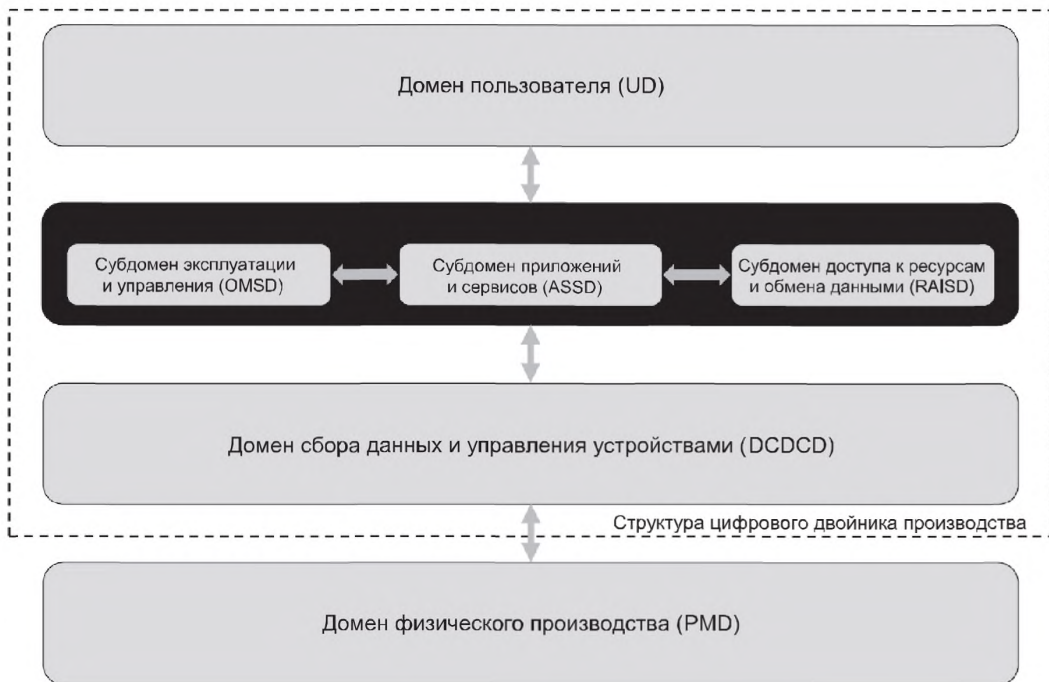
Домен пользователя (UD)

Субдомен эксплуатации и управления (OMSD)

Субдомен приложений и сервисов (ASSD)

Субдомен доступа к ресурсам и обмена данными (RAISD)

Домен сбора данных и управления устройствами (DCDCD)

Структура цифрового двойника производства

Домен физического производства (PMD)